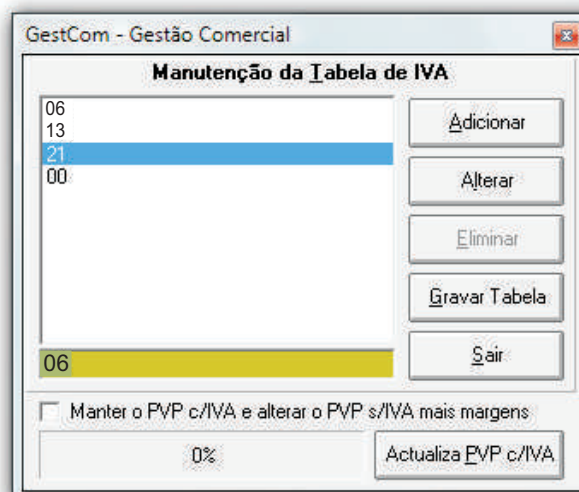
GestCom - Gestão Comercial

Manutenção da Tabela de IVA

06
13
21
00

Adicionar

Alterar

Eliminar

Gravar Tabela

06

Sair

Manter o PVP c/IVA e alterar o PVP s/IVA mais margens

0%

Actualiza PVP c/IVA